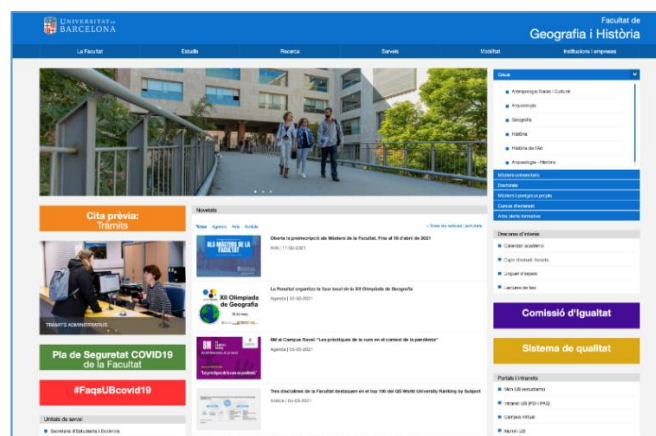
UNIVERSITAT DE BARCELONA

Facultat de
Geografia i Història

La Facultat | Estudis | Recerca | Serveis | Mobilitat | Institucions i empreses

Graus
Antropologia Social i Cultural
Arqueologia
Geografia
Història
Història de l'Art
Arqueologia - Història
Màsters universitaris
Doctorat
Màsters i postgraus propis
Cursos d'extensió
Altra oferta formativa

Cita prèvia: Tràmits

TRÀMITS ADMINISTRATIUS

Pla de Seguretat COVID19 de la Facultat

#FaqsUBcovid19

Unitats de servei
Secretaria d'Estudiants i Docència

Novetats

Totes | Agenda | Avís | Notícia | > Totes les notícies i activitats

ALS MÀSTERS DE LA FACULTAT
Oberta la preinscripció als Màsters de la Facultat. Fins al 18 d'abril de 2021
Avís | 11-03-2021

XII Olimpíada de Geografia
La Facultat organitza la fase local de la XII Olimpíada de Geografia
Agenda | 10-03-2021

8M al Campus Raval: "Les pràctiques de la cura en el context de la pandèmia"
Agenda | 05-03-2021

Tres disciplines de la Facultat destaquen en el top 100 del QS World University Ranking by Subject
Notícia | 04-03-2021

Drecereres d'interès
Calendari acadèmic
Carpeta Estudiant
Lloguer d'espais
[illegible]

Comissió d'Igualtat

Sistema de qualitat

Portals i intranets
Món UB
Intranet UB (PDI i PAS)
Campus Virtual
Mundet UB